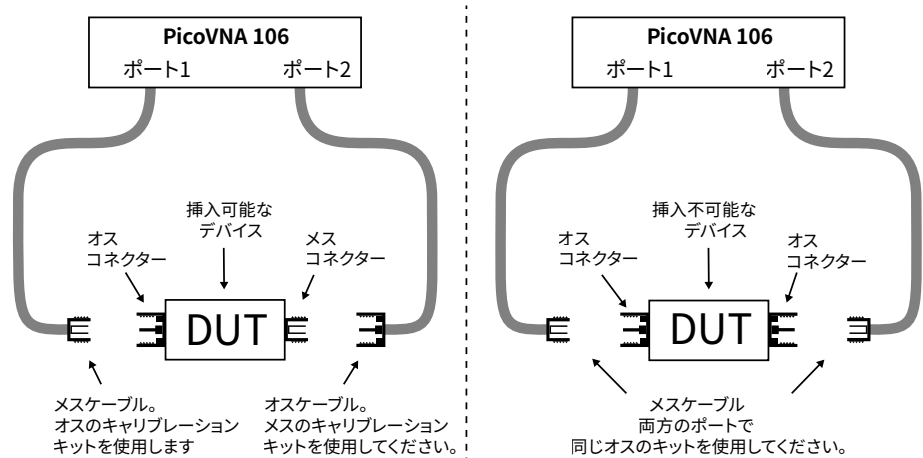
PicoVNA 106
ポート1 ポート2

挿入可能なデバイス

オスコネクター

メスコネクター

DUT

メスケーブル。オスのキャリブレーションキットを使用します

オスケーブル。メスのキャリブレーションキットを使用してください。

PicoVNA 106
ポート1 ポート2

挿入不可能なデバイス

オスコネクター

オスコネクター

DUT

メスケーブル
両方のポートで
同じオスのキットを使用してください。